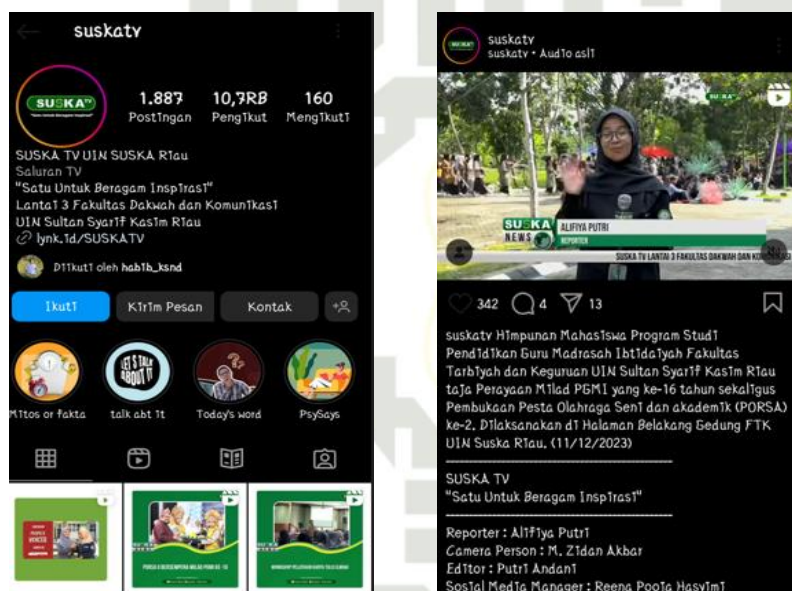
suskatv

SUSKA TV

1.887 Postingan

10,7RB Pengikut

160 Mengikuti

SUSKA TV UIN SUSKA Riau
Saluran TV
"Satu Untuk Beragam Inspirasi"
Lantai 3 Fakultas Dakwah dan Komunikasi
UIN Sultan Syarif Kasim Riau
lynk.id/SUSKATV

Diikuti oleh habib_ksnd

Ikuti Kirim Pesan Kontak

Mitos or fakta talk abt it Today's word PsySays

suskatv
suskatv • Audio asli

SUSKA NEWS ALIFIYA PUTRI REPORTER

SUSKA TV LANTAI 3 FAKULTAS DAKWAH DAN KOMUNIKASI

342 4 13

suskatv Himpunan Mahasiswa Program Studi Pendidikan Guru Madrasah Ibtidaiyah Fakultas Tarbiyah dan Keguruan UIN Sultan Syarif Kasim Riau taja Perayaan Milad PGMI yang ke-16 tahun sekaligus Pembukaan Pesta Olahraga Seni dan akademik (PORSA) ke-2. Dilaksanakan di Halaman Belakang Gedung FTK UIN Suska Riau. (11/12/2023)

SUSKA TV
"Satu Untuk Beragam Inspirasi"

Reporter : Alifiya Putri
Camera Person : M. Zidan Akbar
Editor : Putri Andani
Sosial Media Manager : Reena Pooja Hasyimi